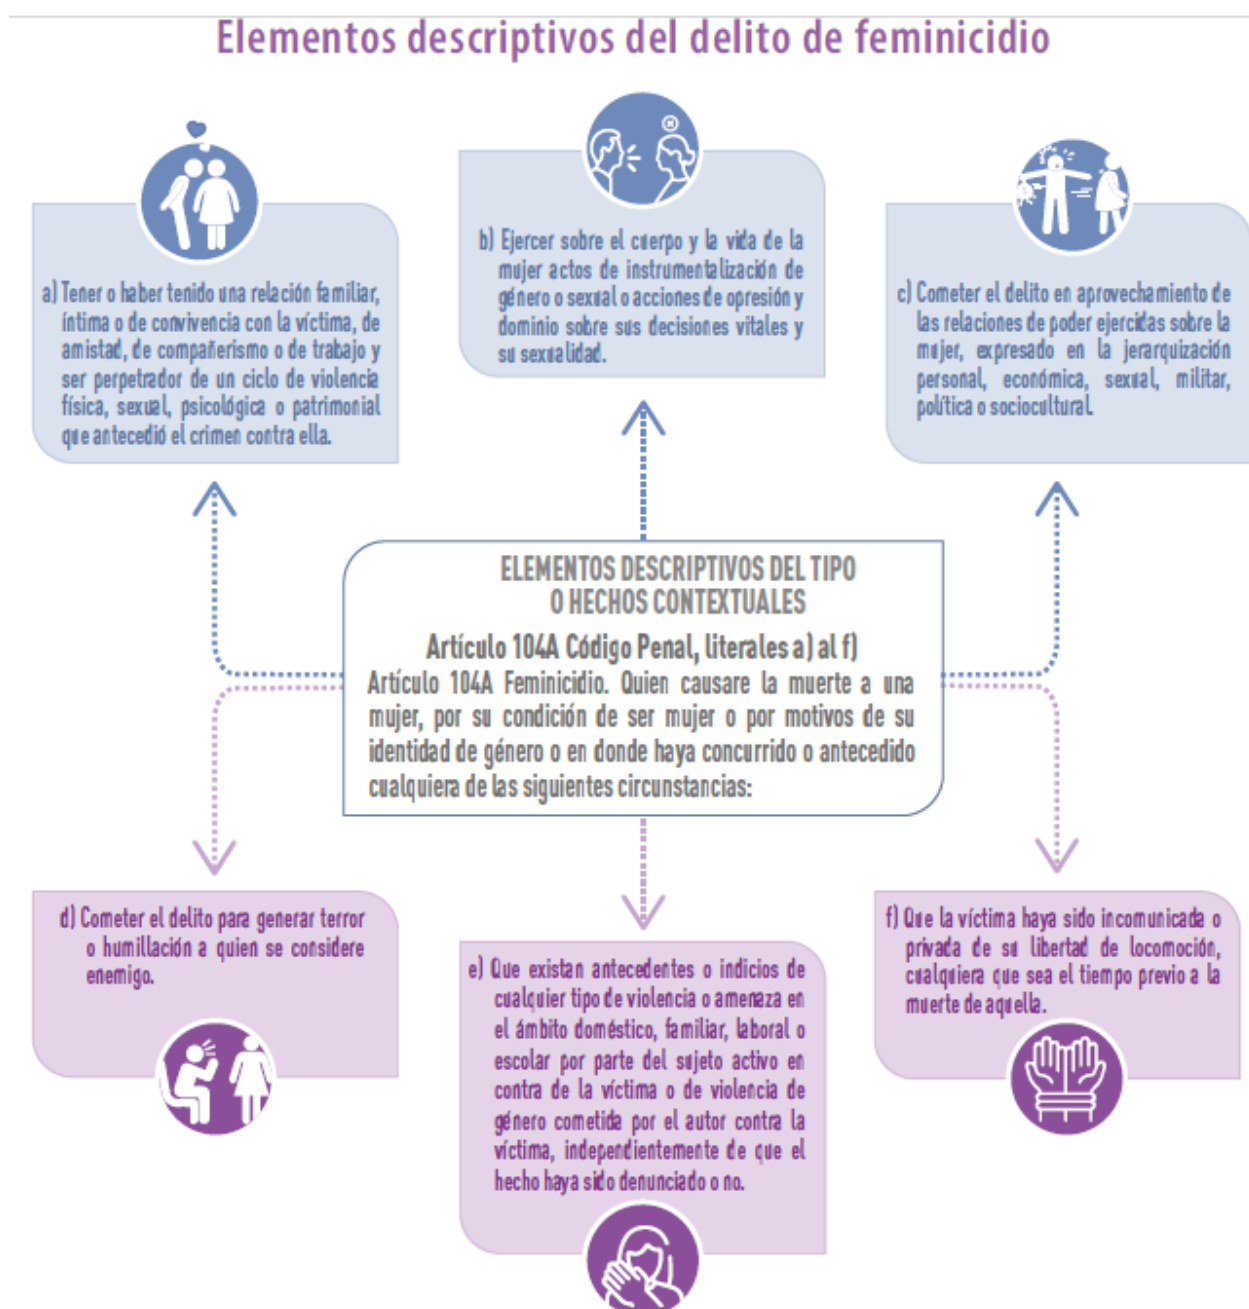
Elementos descriptivos del delito de feminicidio

a) Tener o haber tenido una relación familiar, íntima o de convivencia con la víctima, de amistad, de compañerismo o de trabajo y ser perpetrador de un ciclo de violencia física, sexual, psicológica o patrimonial que antecedió el crimen contra ella.

b) Ejercer sobre el cuerpo y la vida de la mujer actos de instrumentalización de género o sexual o acciones de opresión y dominio sobre sus decisiones vitales y su sexualidad.

c) Cometer el delito en aprovechamiento de las relaciones de poder ejercidas sobre la mujer, expresado en la jerarquización personal, económica, sexual, militar, política o sociocultural.

ELEMENTOS DESCRIPTIVOS DEL TIPO O HECHOS CONTEXTUALES

Artículo 104A Código Penal, literales a) al f)

Artículo 104A Feminicidio. Quien causare la muerte a una mujer, por su condición de ser mujer o por motivos de su identidad de género o en donde haya concurrido o antecedido cualquiera de las siguientes circunstancias:

d) Cometer el delito para generar terror o humillación a quien se considere enemigo.

e) Que existan antecedentes o indicios de cualquier tipo de violencia o amenaza en el ámbito doméstico, familiar, laboral o escolar por parte del sujeto activo en contra de la víctima o de violencia de género cometida por el autor contra la víctima, independientemente de que el hecho haya sido denunciado o no.

f) Que la víctima haya sido incomunicada o privada de su libertad de locomoción, cualquiera que sea el tiempo previo a la muerte de aquella.